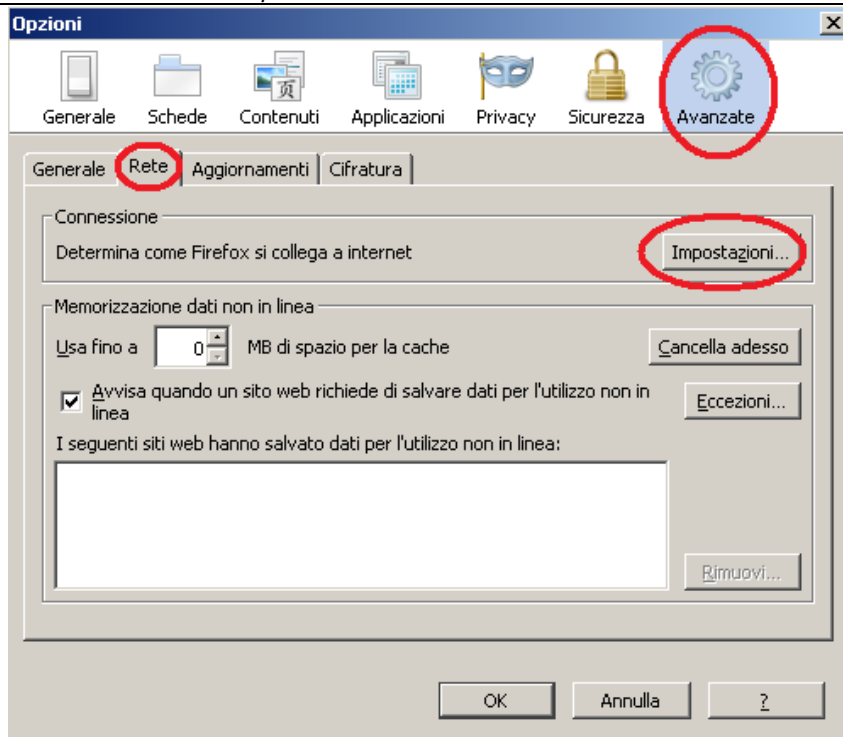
Opzioni

Generale Schede Contenuti Applicazioni Privacy Sicurezza Avanzate

Generale Rete Aggiornamenti Cifratura

Connessione

Determina come Firefox si collega a internet

Impostazioni...

Memorizzazione dati non in linea

Usa fino a 0 MB di spazio per la cache

Cancella adesso

Avvisa quando un sito web richiede di salvare dati per l'utilizzo non in linea

Eccezioni...

I seguenti siti web hanno salvato dati per l'utilizzo non in linea:

Rimuovi...

OK Annulla ?